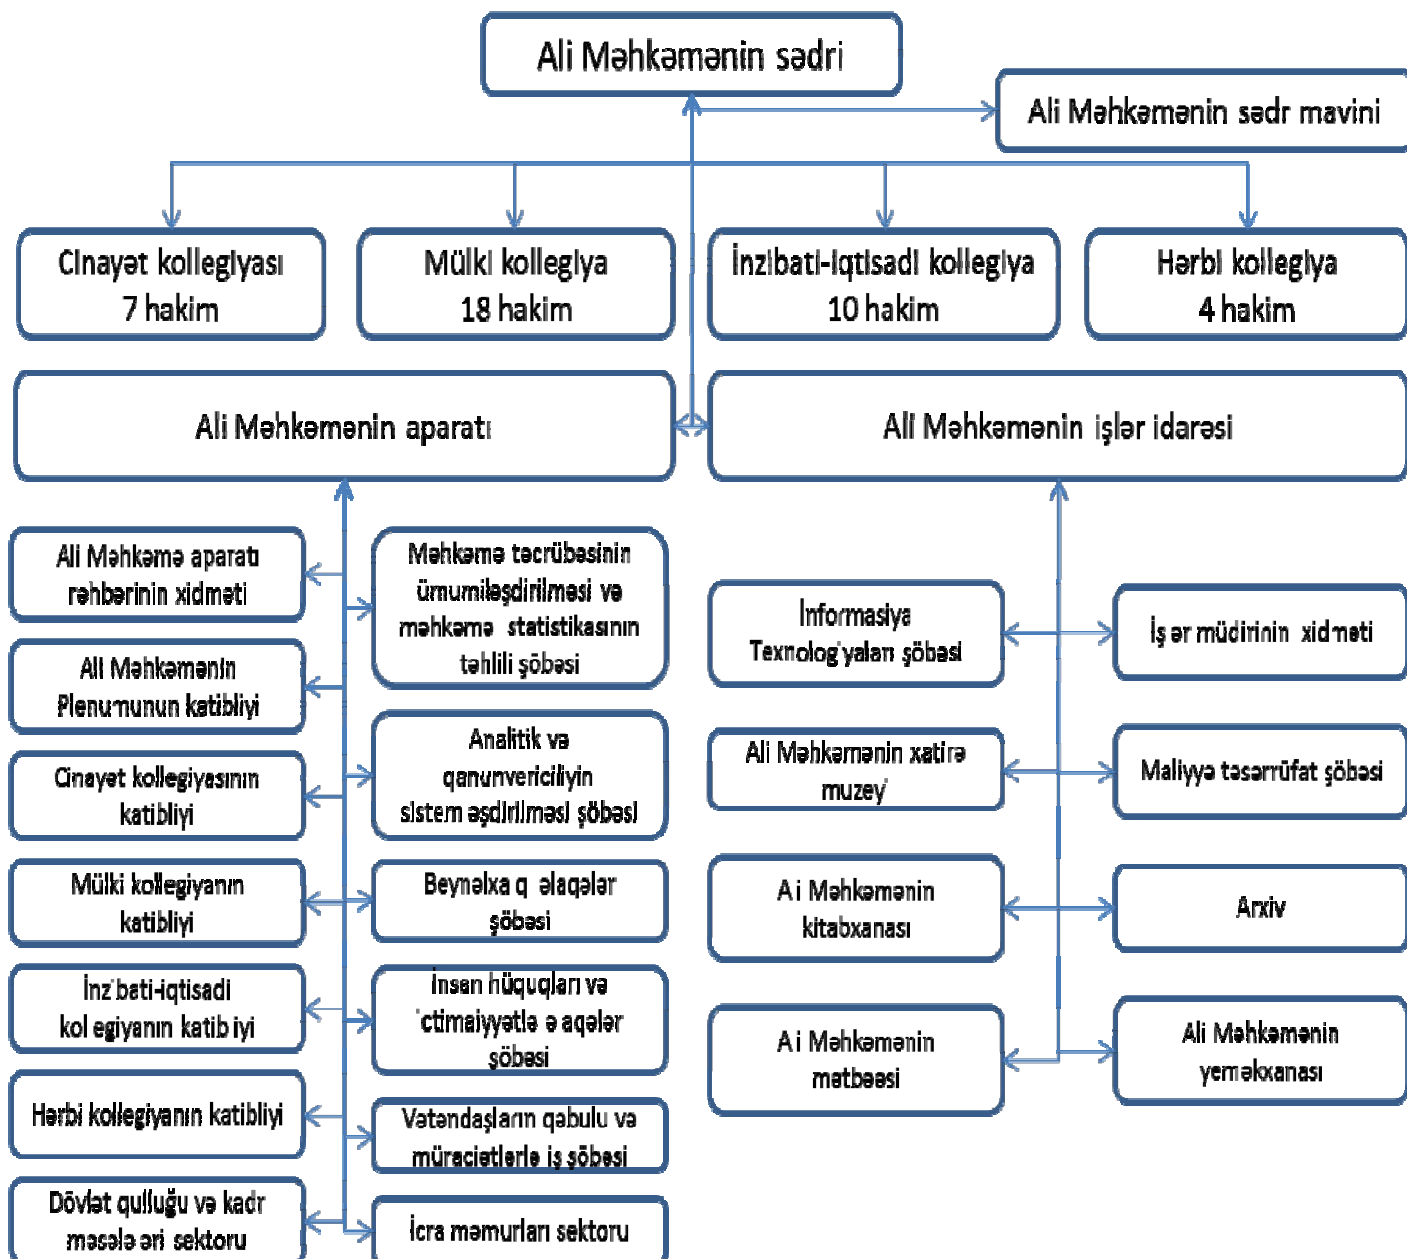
Ali Məhkəmənin sədri

Ali Məhkəmənin sədr mavini

Cinayət kollegiyası
7 hakim

Mülki kollegiya
18 hakim

İnzibati-iqtisadi kollegiya
10 hakim

Hərbi kollegiya
4 hakim

Ali Məhkəmənin aparatı

Ali Məhkəmənin işlər idarəsi

Ali Məhkəmə aparatı rəhbərinin xidməti

Ali Məhkəmənin Plenumunun katibliyi

Cinayət kollegiyasının katibliyi

Mülki kollegiyanın katibliyi

İnz bati-iqtisadi kol egiyanın katib iyi

Hərbi kollegiyanın katibliyi

Dövlət qulluğu və kadr məsələ əri sektoru

Məhkəmə təcrübəsinin ümumiləşdirilməsi və məhkəmə statistikasının təhlili şöbəsi

Analitik və qanunvericiliyin sistem əşdirilməsi şöbəsi

Beynəlxa q əlaqələr şöbəsi

İnsan hüquqları və ctimaiyyətlə ə aqələr şöbəsi

Vətəndaşların qəbulu və müraciətlərlə iş şöbəsi

İcra məmurları sektoru

İnformasiya Texnolog yaları şöbəsi

İş ər müdirinin xid məti

Ali Məhkəmənin xatirə muzey

Maliyyə təsərrüfat şöbəsi

A i Məhkəmənin kitabxanası

Arxiv

A i Məhkəmənin mətbəəsi

Ali Məhkəmənin yeməkxanası